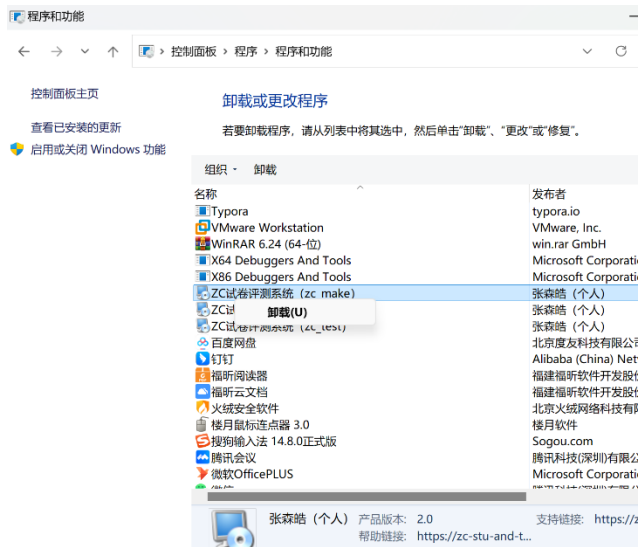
程序和功能

控制面板 > 程序 > 程序和功能

控制面板主页

查看已安装的更新

启用或关闭 Windows 功能

卸载或更改程序

若要卸载程序，请从列表中将其选中，然后单击"卸载"、"更改"或"修复"。

组织 ▾ 卸载

| 名称 | 发布者 |
|---|---|
| Typora | typora.io |
| VMware Workstation | VMware, Inc. |
| WinRAR 6.24 (64-位) | win.rar GmbH |
| X64 Debuggers And Tools | Microsoft Corporatio |
| X86 Debuggers And Tools | Microsoft Corporatio |
| ZC试卷评测系统（zc_make） | 张森皓（个人） |
| ZC试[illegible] | 张森皓（个人） |
| ZC试卷评测系统（zc_test） | 张森皓（个人） |
| 百度网盘 | 北京度友科技有限公 |
| 钉钉 | Alibaba (China) Net |
| 福昕阅读器 | 福建福昕软件开发股 |
| 福昕云文档 | 福建福昕软件开发股 |
| 火绒安全软件 | 北京火绒网络科技有 |
| 楼月鼠标连点器 3.0 | 楼月软件 |
| 搜狗输入法 14.8.0正式版 | Sogou.com |
| 腾讯会议 | 腾讯科技(深圳)有限 |
| 微软OfficePLUS | Microsoft Corporatio |

卸载(U)

张森皓（个人） 产品版本： 2.0 支持链接： https://z
帮助链接： https://zc-stu-and-t...